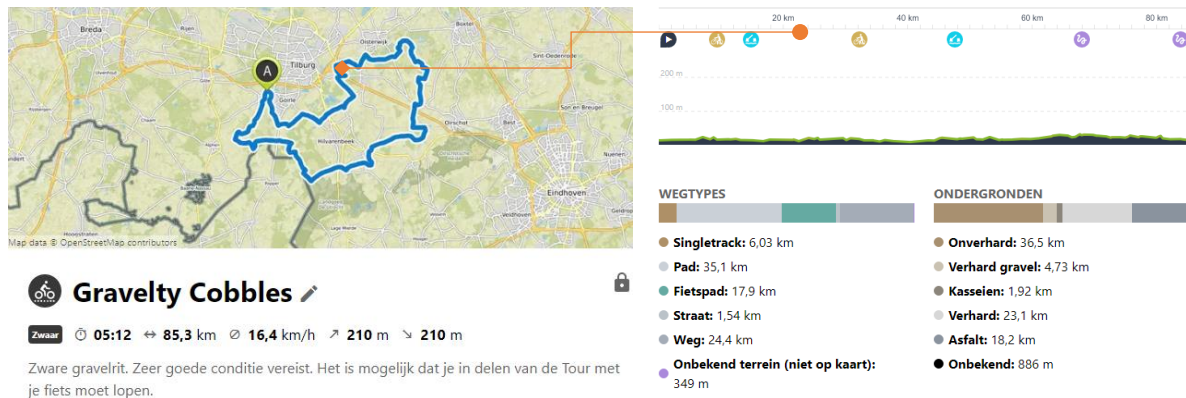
Breda
Tilburg
Oisterwijk
Boxtel
Sint-Oedenrode
Son en Breugel
Goirle
Hilvarenbeek
Oirschot
Best
Eindhoven
Veldhoven
A
Map data © OpenStreetMap contributors

20 km
40 km
60 km
80 km
200 m
100 m

Gravelty Cobbles

Zwaar ⏱ 05:12 ↔ 85,3 km ⌀ 16,4 km/h ↗ 210 m ↘ 210 m

Zware gravelrit. Zeer goede conditie vereist. Het is mogelijk dat je in delen van de Tour met je fiets moet lopen.

WEGTYPES
Singletrack: 6,03 km
Pad: 35,1 km
Fietspad: 17,9 km
Straat: 1,54 km
Weg: 24,4 km
Onbekend terrein (niet op kaart): 349 m

ONDERGRONDEN
Onverhard: 36,5 km
Verhard gravel: 4,73 km
Kasseien: 1,92 km
Verhard: 23,1 km
Asfalt: 18,2 km
Onbekend: 886 m